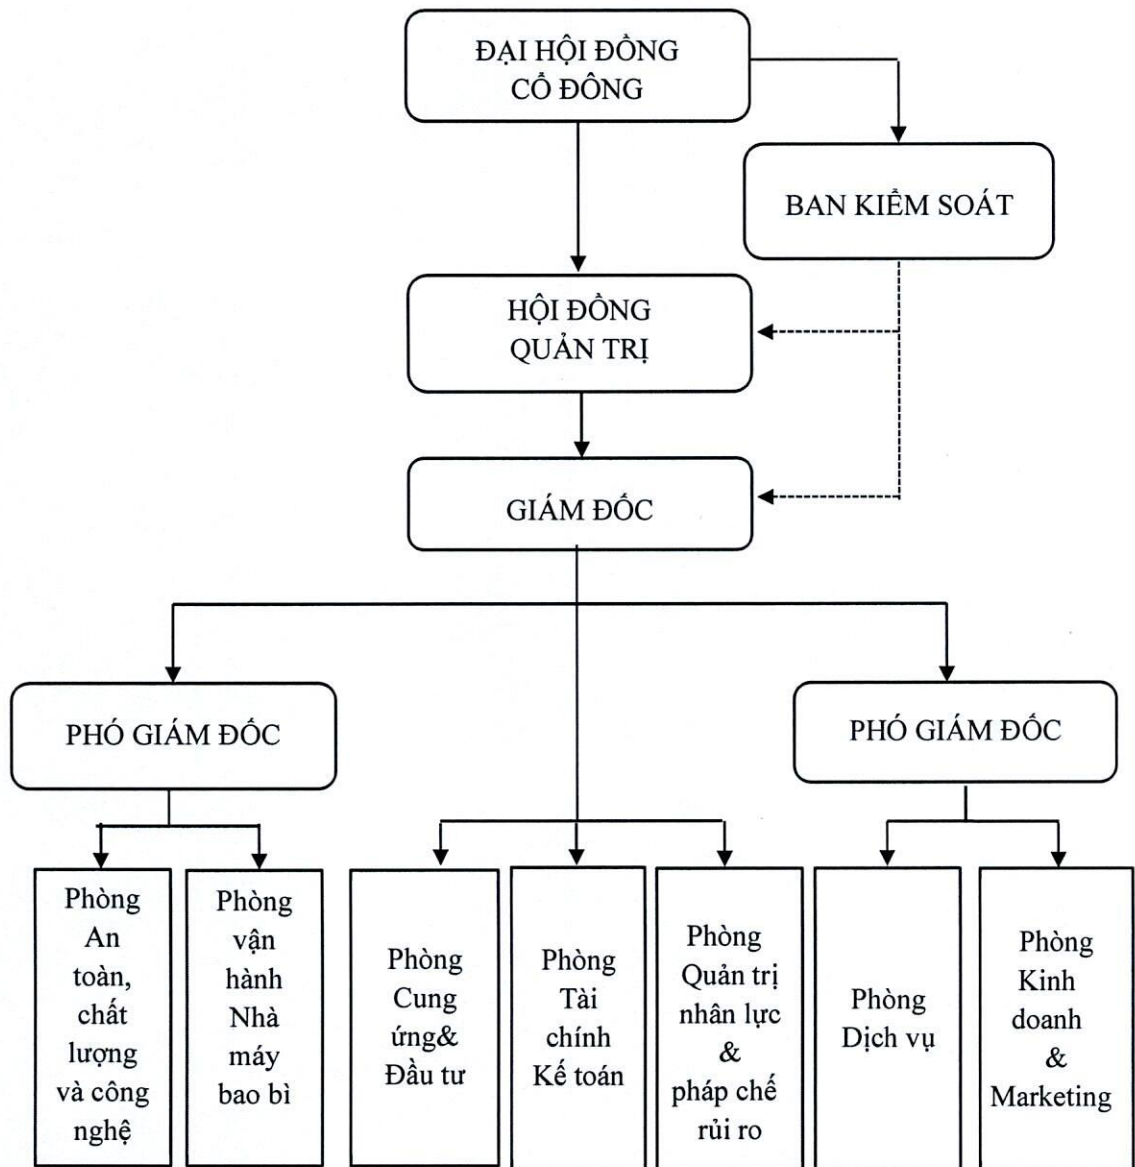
ĐẠI HỘI ĐỒNG CỔ ĐÔNG

BAN KIỂM SOÁT

HỘI ĐỒNG QUẢN TRỊ

GIÁM ĐỐC

PHÓ GIÁM ĐỐC

PHÓ GIÁM ĐỐC

Phòng An toàn, chất lượng và công nghệ

Phòng vận hành Nhà máy bao bì

Phòng Cung ứng& Đầu tư

Phòng Tài chính Kế toán

Phòng Quản trị nhân lực & pháp chế rủi ro

Phòng Dịch vụ

Phòng Kinh doanh & Marketing